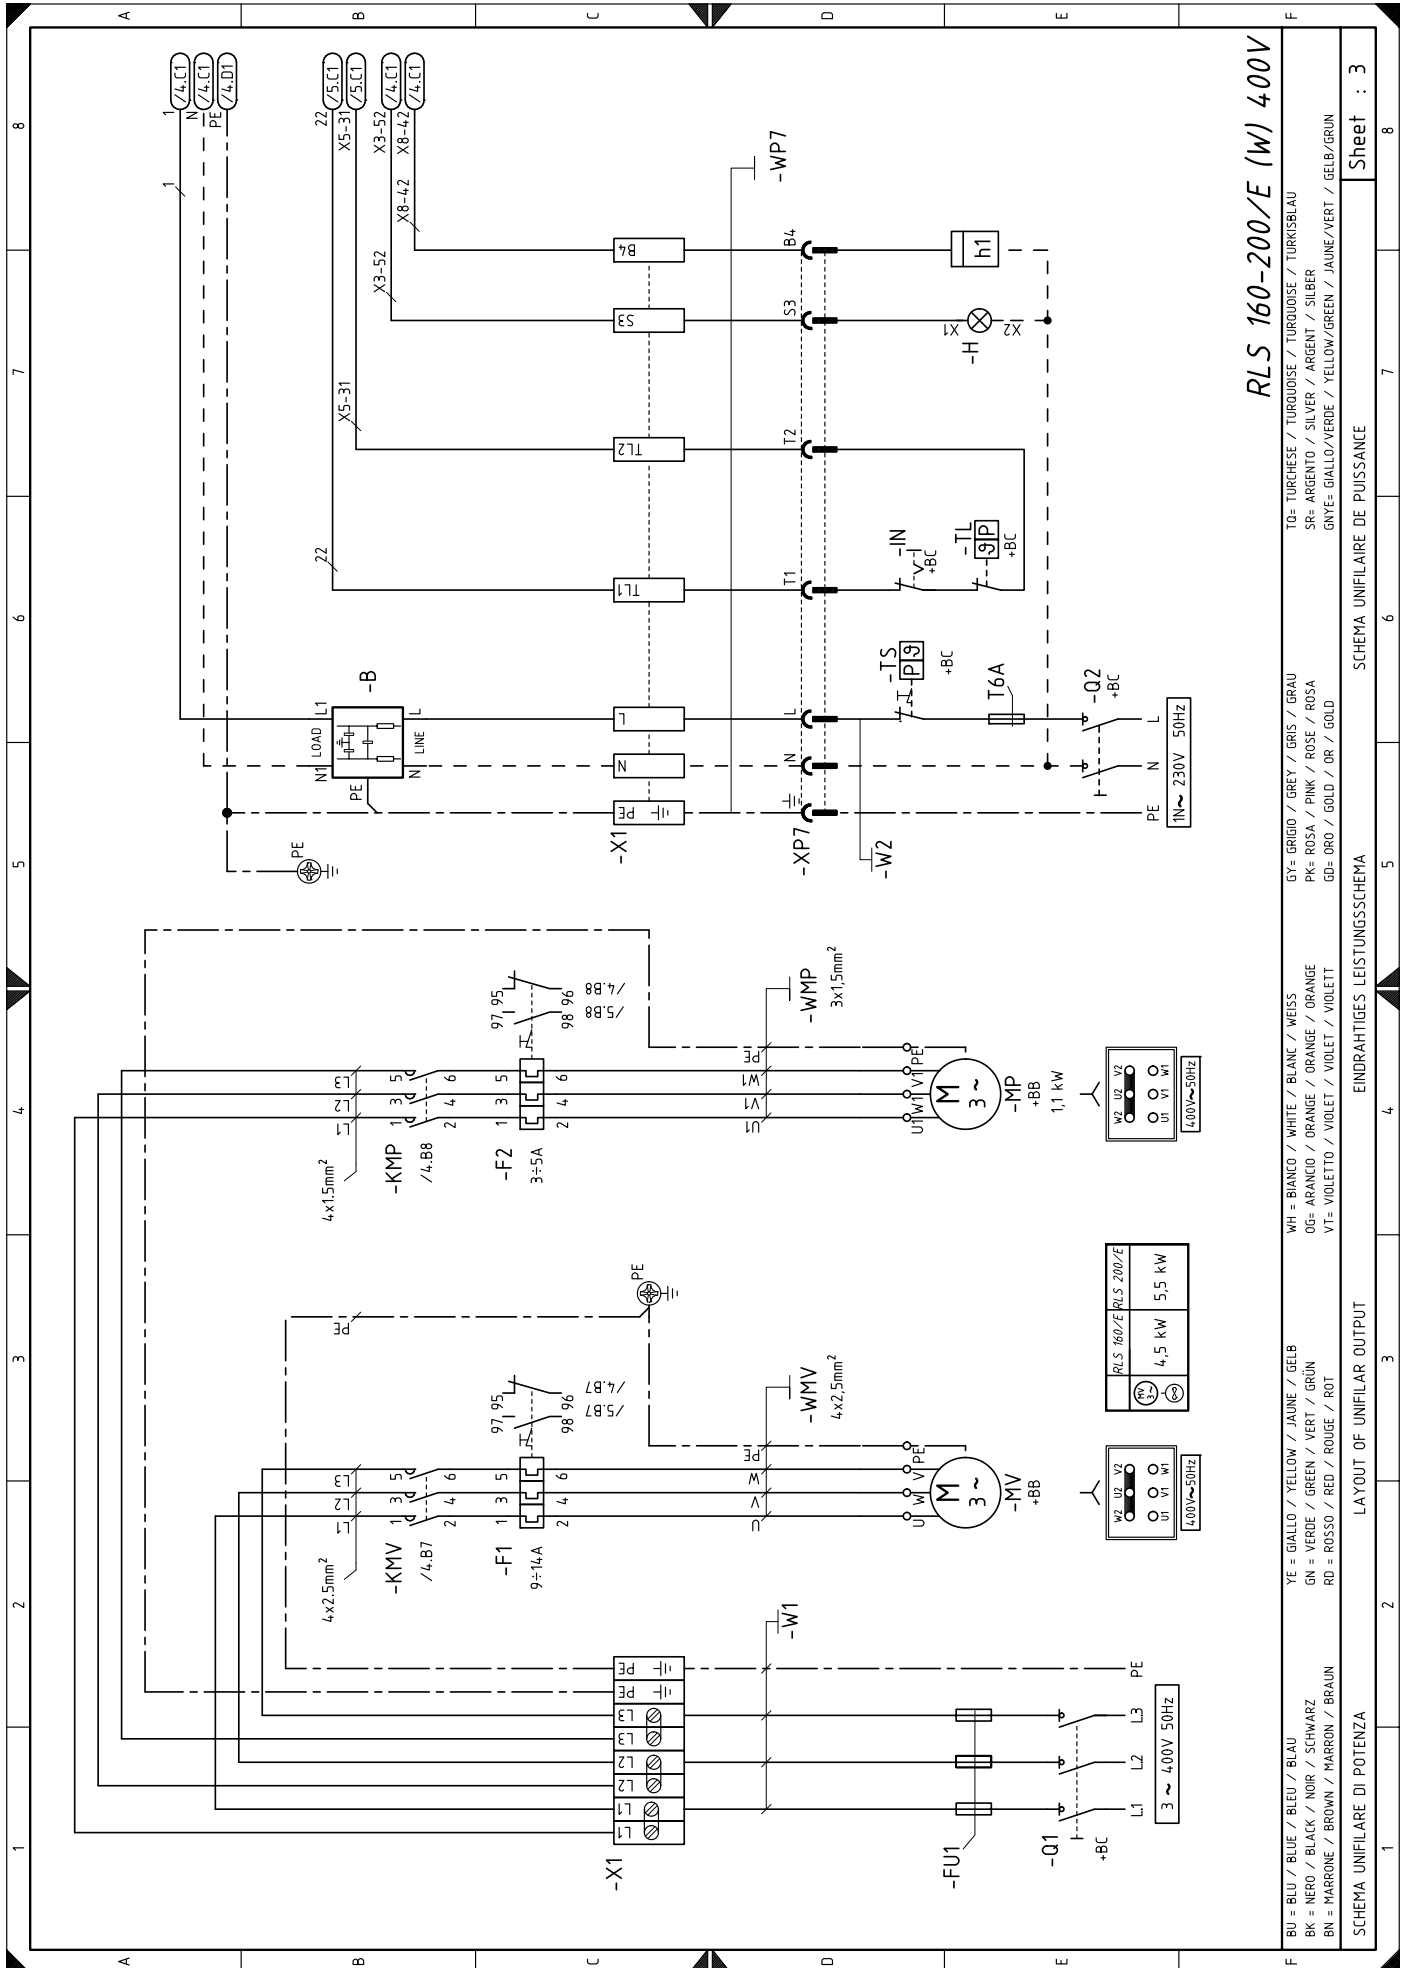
RLS 160-200/E (W) 400V

Sheet : 3

/4.C1 /4.C1 /4.D1
1 N PE
/5.C1 /5.C1 /4.C1 /4.C1
22 X5-31 X3-52 X8-42

-WP7
B4 S3 TL2 TL1 L N PE
h1
-H X1 X2
-IN +BC
-TL P +BC
-TS P +BC
T6A
-Q2 +BC
L N PE
1N~ 230V 50Hz
-B L1 LOAD LINE L N1 N PE
-X1
-XP7
-W2
PE

-WMP 3x1,5mm²
97 95 98 96 /4.B8 /5.B8
L1 L2 L3 1 3 5 2 4 6
-KMP /4.B8
4x1,5mm²
-F2 3÷5A
U1 V1 W1 PE
-MP +BB 1,1 kW
M 3~
W2 U2 V2 U1 V1 W1
400V~50Hz

| | RLS 160/E | RLS 200/E |
|---|---|---|
| MV | 4,5 kW | 5,5 kW |

PE
-WMV 4x2,5mm²
97 95 98 96 /4.B7 /5.B7
-KMV /4.B7
4x2,5mm²
-F1 9÷14A
U V W PE
-MV +BB
M 3~
W2 U2 V2 U1 V1 W1
400V~50Hz

-W1
PE PE L3 L3 L2 L2 L1 L1
-X1
-FU1
-Q1 +BC
L1 L2 L3 PE
3 ~ 400V 50Hz

BU = BLU / BLUE / BLEU / BLAU
BK = NERO / BLACK / NOIR / SCHWARZ
BN = MARRONE / BROWN / MARRON / BRAUN
YE = GIALLO / YELLOW / JAUNE / GELB
GN = VERDE / GREEN / VERT / GRÜN
RD = ROSSO / RED / ROUGE / ROT
WH = BIANCO / WHITE / BLANC / WEISS
OG= ARANCIO / ORANGE / ORANGE / ORANGE
VT= VIOLETTO / VIOLET / VIOLET / VIOLETT
GY= GRIGIO / GREY / GRIS / GRAU
PK= ROSA / PINK / ROSE / ROSA
GD= ORO / GOLD / OR / GOLD
TQ= TURCHESE / TURQUOISE / TURQUOISE / TURKISBLAU
SR= ARGENTO / SILVER / ARGENT / SILBER
GNYE= GIALLO/VERDE / YELLOW/GREEN / JAUNE/VERT / GELB/GRUN

SCHEMA UNIFILARE DI POTENZA
LAYOUT OF UNIFILAR OUTPUT
EINDRAHTIGES LEISTUNGSSCHEMA
SCHEMA UNIFILAIRE DE PUISSANCE

A B C D E F
1 2 3 4 5 6 7 8